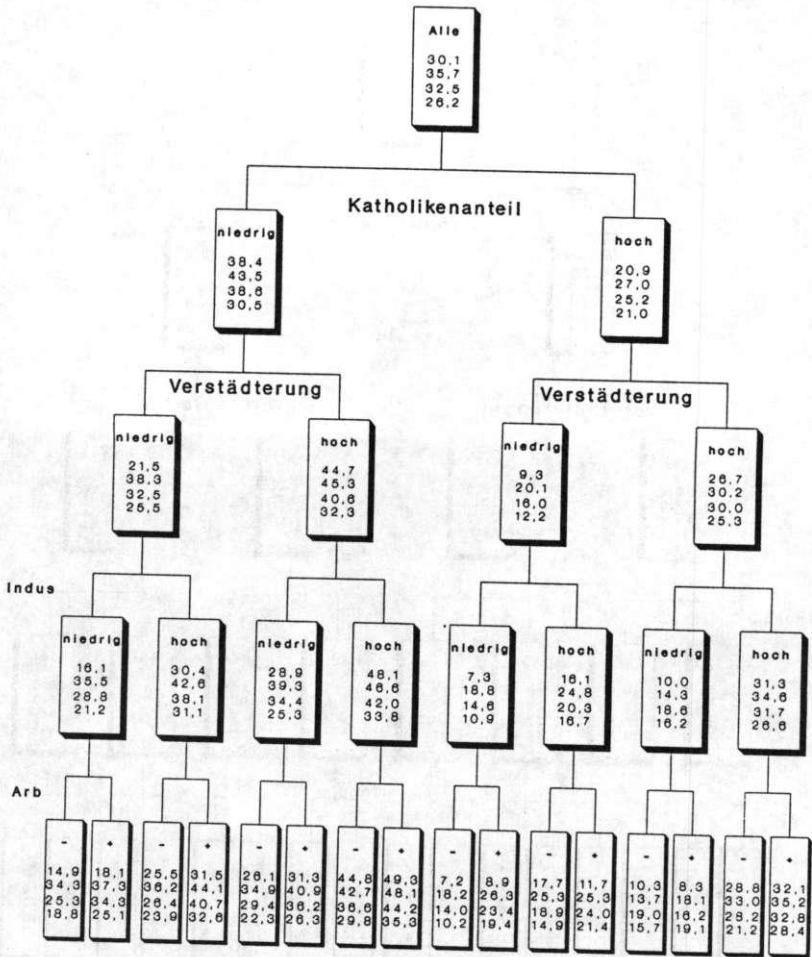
Alle
30,1
35,7
32,5
26,2

Katholikenanteil

niedrig
38,4
43,5
38,6
30,5

hoch
20,9
27,0
25,2
21,0

Verstädterung

niedrig
21,5
38,3
32,5
25,5

hoch
44,7
45,3
40,6
32,3

Verstädterung

niedrig
9,3
20,1
16,0
12,2

hoch
26,7
30,2
30,0
25,3

Indus

niedrig
16,1
35,5
28,8
21,2

hoch
30,4
42,6
38,1
31,1

niedrig
28,9
39,3
34,4
25,3

hoch
48,1
46,6
42,0
33,8

niedrig
7,3
18,8
14,6
10,9

hoch
16,1
24,8
20,3
16,7

niedrig
10,0
14,3
18,6
16,2

hoch
31,3
34,6
31,7
26,6

Arb

-
14,9
34,3
25,3
18,8

+
18,1
37,3
34,3
25,1

-
25,5
36,2
26,4
23,9

+
31,5
44,1
40,7
32,6

-
26,1
34,9
29,4
22,3

+
31,3
40,9
36,2
26,3

-
44,8
42,7
36,6
29,8

+
49,3
48,1
44,2
35,3

-
7,2
18,2
14,0
10,2

+
8,9
26,3
23,4
19,4

-
17,7
25,3
18,9
14,9

+
11,7
25,3
24,0
21,4

-
10,3
13,7
19,0
15,7

+
8,3
18,1
16,2
19,1

-
28,8
33,0
28,2
21,2

+
32,1
35,2
32,8
28,4